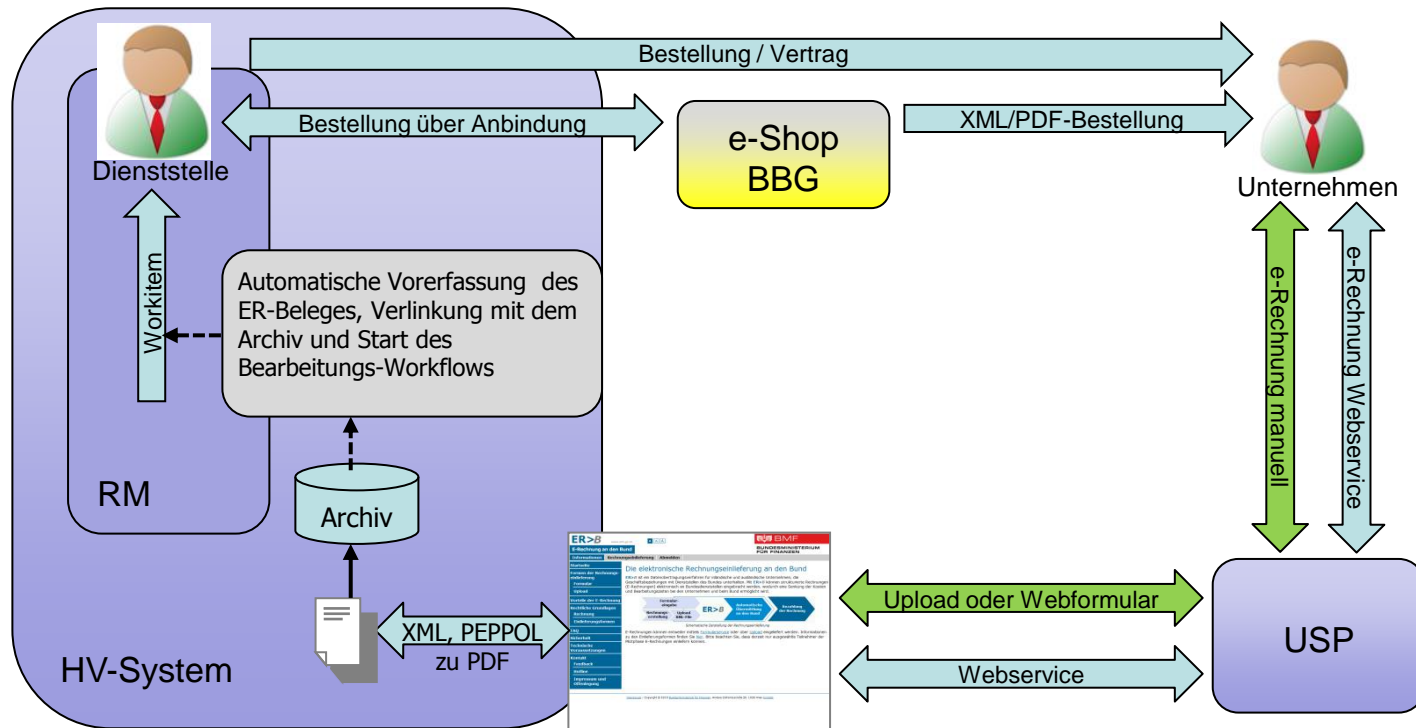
Bestellung / Vertrag

Bestellung über Anbindung

e-Shop BBG

XML/PDF-Bestellung

Dienststelle

Unternehmen

Workitem

Automatische Vorerfassung des ER-Beleges, Verlinkung mit dem Archiv und Start des Bearbeitungs-Workflows

e-Rechnung manuell

e-Rechnung Webservice

RM

Archiv

ER>B

E-Rechnung an den Bund

BMF BUNDESMINISTERIUM FÜR FINANZEN

Die elektronische Rechnungseinlieferung an den Bund

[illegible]

Upload oder Webformular

XML, PEPPOL zu PDF

USP

HV-System

Webservice